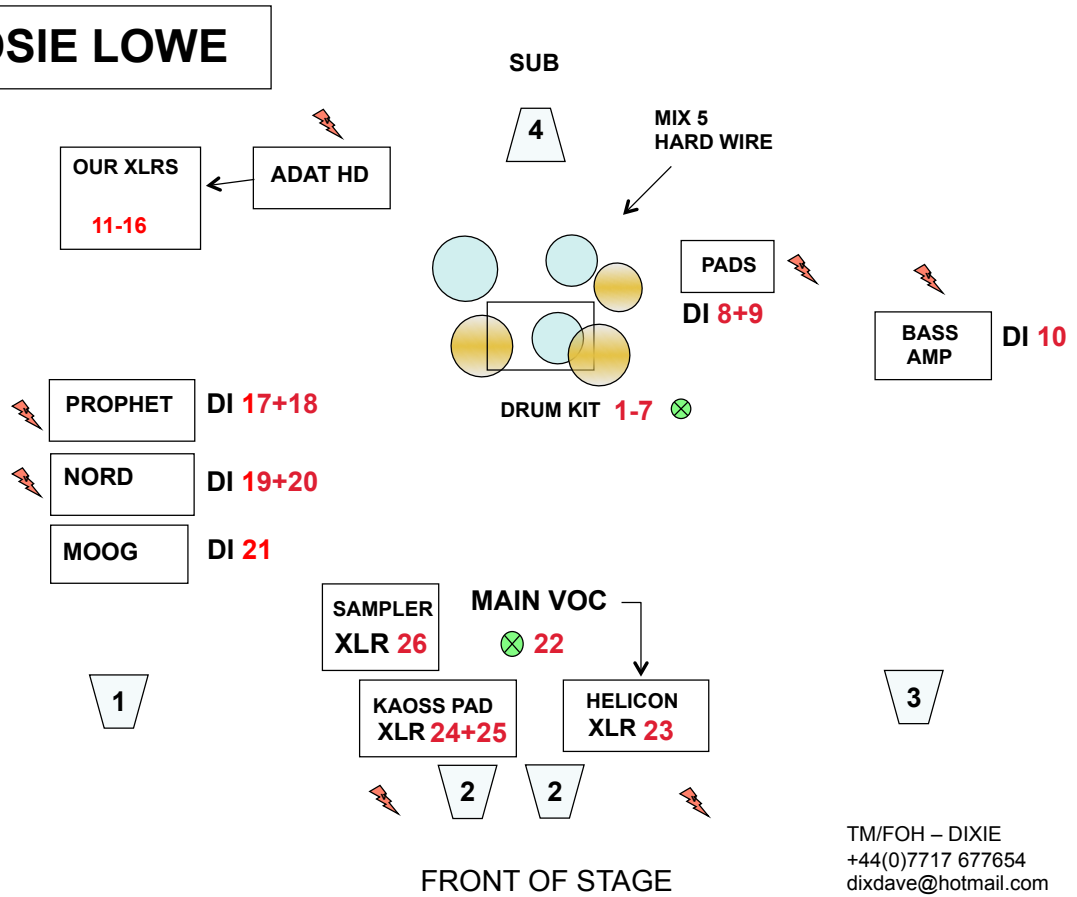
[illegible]SIE LOWE

SUB

4

MIX 5
HARD WIRE

OUR XLRS

11-16

ADAT HD

PADS

DI 8+9

BASS AMP

DI 10

PROPHET

DI 17+18

DRUM KIT 1-7

NORD

DI 19+20

MOOG

DI 21

SAMPLER

XLR 26

MAIN VOC

22

1

KAOSS PAD
XLR 24+25

HELICON
XLR 23

3

2

2

TM/FOH – DIXIE
+44(0)7717 677654
dixdave@hotmail.com

FRONT OF STAGE